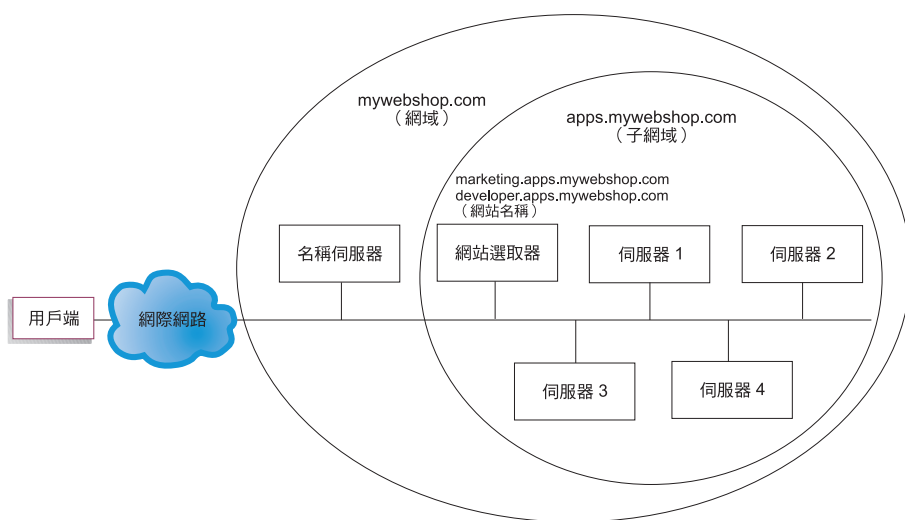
mywebshop.com
（網域）

apps.mywebshop.com
（子網域）

marketing.apps.mywebshop.com
developer.apps.mywebshop.com
（網站名稱）

名稱伺服器

網站選取器

伺服器 1

伺服器 2

用戶端

網際網路

伺服器 3

伺服器 4